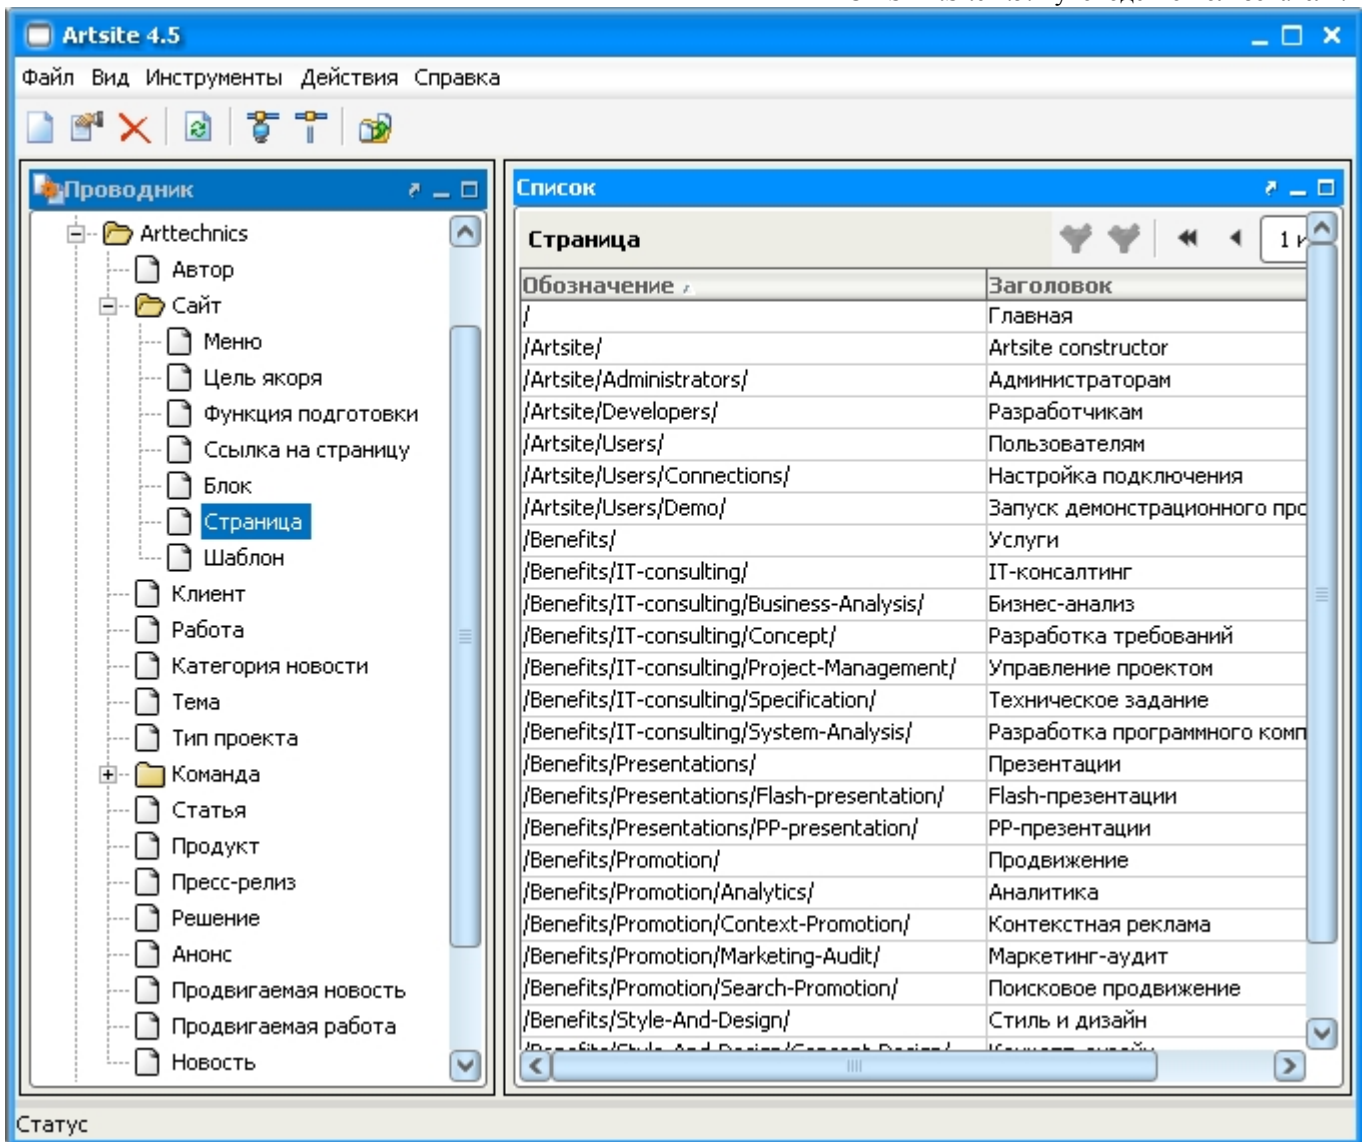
Artsite 4.5

Файл Вид Инструменты Действия Справка

Проводник

Arttechnics
Автор
Сайт
Меню
Цель якоря
Функция подготовки
Ссылка на страницу
Блок
Страница
Шаблон
Клиент
Работа
Категория новости
Тема
Тип проекта
Команда
Статья
Продукт
Пресс-релиз
Решение
Анонс
Продвигаемая новость
Продвигаемая работа
Новость

Список

Страница

1 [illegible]

| Обозначение | Заголовок |
|---|---|
| / | Главная |
| /Artsite/ | Artsite constructor |
| /Artsite/Administrators/ | Администраторам |
| /Artsite/Developers/ | Разработчикам |
| /Artsite/Users/ | Пользователям |
| /Artsite/Users/Connections/ | Настройка подключения |
| /Artsite/Users/Demo/ | Запуск демонстрационного про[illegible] |
| /Benefits/ | Услуги |
| /Benefits/IT-consulting/ | IT-консалтинг |
| /Benefits/IT-consulting/Business-Analysis/ | Бизнес-анализ |
| /Benefits/IT-consulting/Concept/ | Разработка требований |
| /Benefits/IT-consulting/Project-Management/ | Управление проектом |
| /Benefits/IT-consulting/Specification/ | Техническое задание |
| /Benefits/IT-consulting/System-Analysis/ | Разработка программного комп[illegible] |
| /Benefits/Presentations/ | Презентации |
| /Benefits/Presentations/Flash-presentation/ | Flash-презентации |
| /Benefits/Presentations/PP-presentation/ | PP-презентации |
| /Benefits/Promotion/ | Продвижение |
| /Benefits/Promotion/Analytics/ | Аналитика |
| /Benefits/Promotion/Context-Promotion/ | Контекстная реклама |
| /Benefits/Promotion/Marketing-Audit/ | Маркетинг-аудит |
| /Benefits/Promotion/Search-Promotion/ | Поисковое продвижение |
| /Benefits/Style-And-Design/ | Стиль и дизайн |
| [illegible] | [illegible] |

Статус